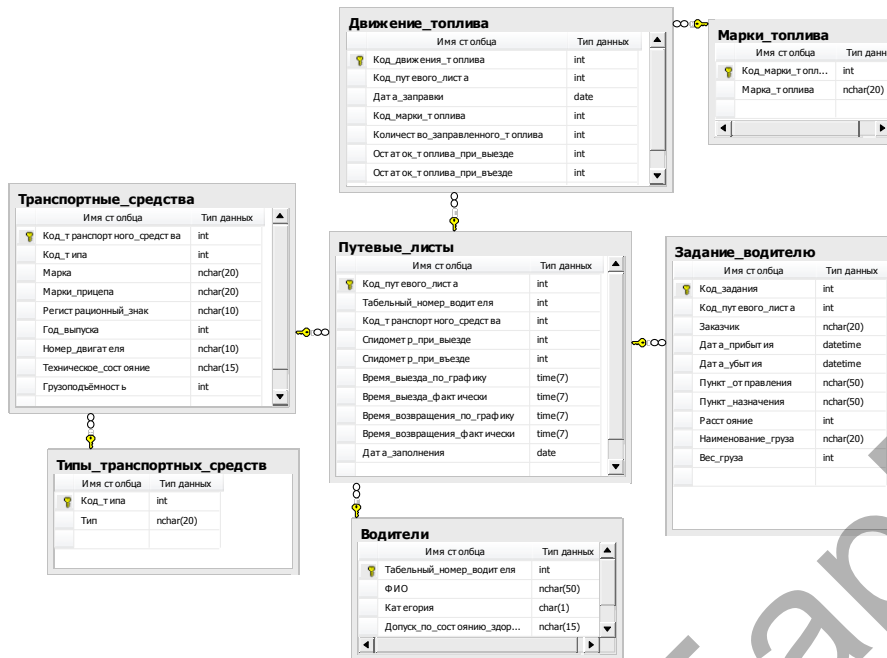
Движение_топлива

| Имя столбца | Тип данных |
|---|---|
| Код_движения_топлива | int |
| Код_путевого_листа | int |
| Дата_заправки | date |
| Код_марки_топлива | int |
| Количество_заправленного_топлива | int |
| Остаток_топлива_при_выезде | int |
| Остаток_топлива_при_въезде | int |

Марки_топлива

| Имя столбца | Тип данн |
|---|---|
| Код_марки_топл... | int |
| Марка_топлива | nchar(20) |

Транспортные_средства

| Имя столбца | Тип данных |
|---|---|
| Код_транспортного_средства | int |
| Код_типа | int |
| Марка | nchar(20) |
| Марки_прицепа | nchar(20) |
| Регистрационный_знак | nchar(10) |
| Год_выпуска | int |
| Номер_двигателя | nchar(10) |
| Техническое_состояние | nchar(15) |
| Грузоподъёмность | int |

Путевые_листы

| Имя столбца | Тип данных |
|---|---|
| Код_путевого_листа | int |
| Табельный_номер_водителя | int |
| Код_транспортного_средства | int |
| Спидометр_при_выезде | int |
| Спидометр_при_въезде | int |
| Время_выезда_по_графику | time(7) |
| Время_выезда_фактически | time(7) |
| Время_возвращения_по_графику | time(7) |
| Время_возвращения_фактически | time(7) |
| Дата_заполнения | date |

Задание_водителю

| Имя столбца | Тип данных |
|---|---|
| Код_задания | int |
| Код_путевого_листа | int |
| Заказчик | nchar(20) |
| Дата_прибытия | datetime |
| Дата_убытия | datetime |
| Пункт_отправления | nchar(50) |
| Пункт_назначения | nchar(50) |
| Расстояние | int |
| Наименование_груза | nchar(20) |
| Вес_груза | int |

Типы_транспортных_средств

| Имя столбца | Тип данных |
|---|---|
| Код_типа | int |
| Тип | nchar(20) |

Водители

| Имя столбца | Тип данных |
|---|---|
| Табельный_номер_водителя | int |
| ФИО | nchar(50) |
| Категория | char(1) |
| Допуск_по_состоянию_здор... | nchar(15) |